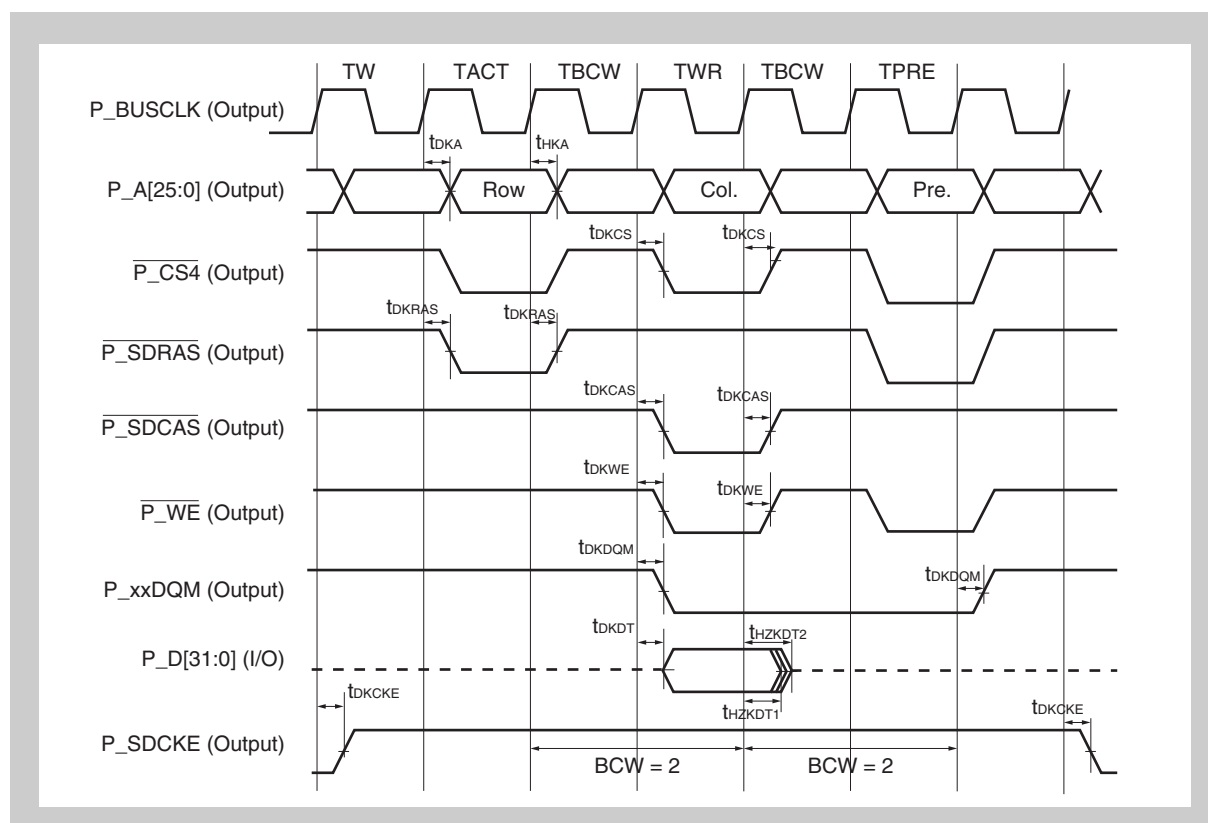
TW TACT TBCW TWR TBCW TPRE

P_BUSCLK (Output)

$t_{DKA}$ $t_{HKA}$

P_A[25:0] (Output)

Row Col. Pre.

$t_{DKCS}$ $t_{DKCS}$

$\overline{P\_CS4}$ (Output)

$t_{DKRAS}$ $t_{DKRAS}$

$\overline{P\_SDRAS}$ (Output)

$t_{DKCAS}$ $t_{DKCAS}$

$\overline{P\_SDCAS}$ (Output)

$t_{DKWE}$ $t_{DKWE}$

$\overline{P\_WE}$ (Output)

$t_{DKDQM}$ $t_{DKDQM}$

P_xxDQM (Output)

$t_{DKDT}$ $t_{HZKDT2}$

P_D[31:0] (I/O)

$t_{HZKDT1}$

$t_{DKCKE}$ $t_{DKCKE}$

P_SDCKE (Output)

BCW = 2 BCW = 2